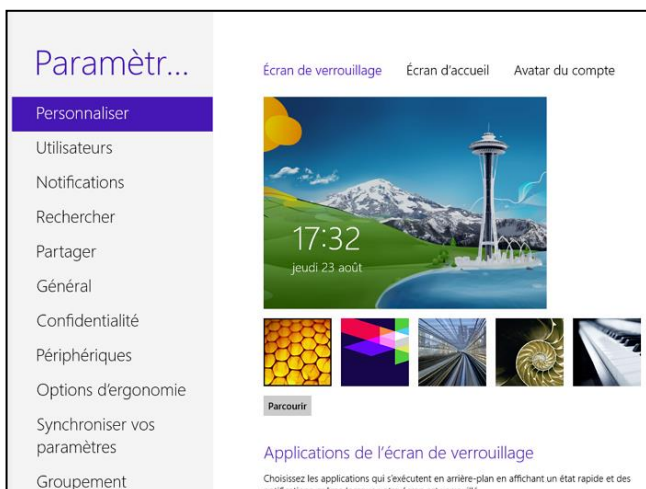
Paramètr...

Personnaliser

Utilisateurs

Notifications

Rechercher

Partager

Général

Confidentialité

Périphériques

Options d'ergonomie

Synchroniser vos paramètres

Groupement

Écran de verrouillage Écran d'accueil Avatar du compte

17:32
jeudi 23 août

Parcourir

Applications de l'écran de verrouillage

Choisissez les applications qui s'exécutent en arrière-plan en affichant un état rapide et des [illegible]